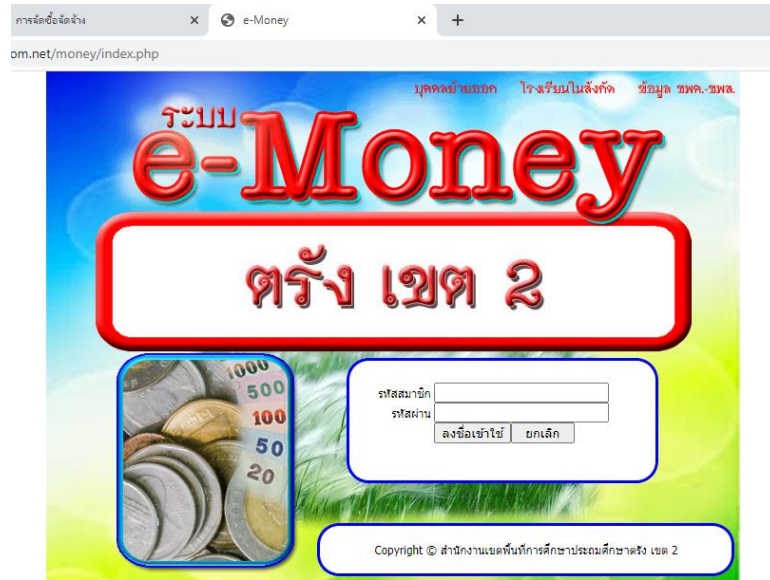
การจัดซื้อจัดจ้าง ×
e-Money ×
+
om.net/money/index.php

บุคคลย้ายออก โรงเรียนในสังกัด ข้อมูล ชพค.-ชพส.

ระบบ
e-Money
ตรัง เขต ๒

1000
500
100
50
20

รหัสสมาชิก
รหัสผ่าน
ลงชื่อเข้าใช้ ยกเลิก

Copyright © สำนักงานเขตพื้นที่การศึกษาประถมศึกษาตรัง เขต 2